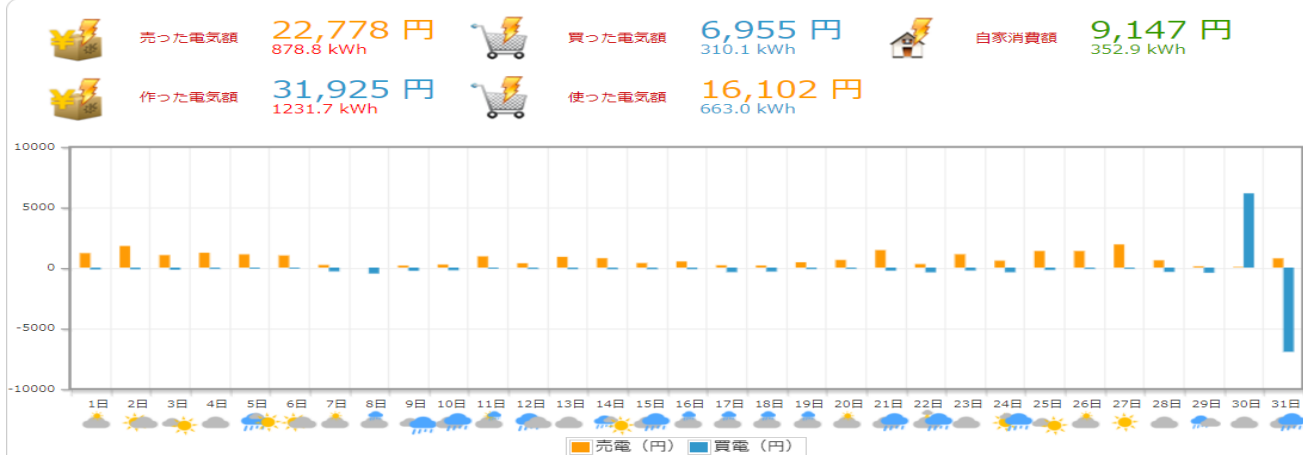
売った電気額 22,778 円 878.8 kWh

買った電気額 6,955 円 310.1 kWh

自家消費額 9,147 円 352.9 kWh

作った電気額 31,925 円 1231.7 kWh

使った電気額 16,102 円 663.0 kWh

10000
5000
0
-5000
-10000

1日 2日 3日 4日 5日 6日 7日 8日 9日 10日 11日 12日 13日 14日 15日 16日 17日 18日 19日 20日 21日 22日 23日 24日 25日 26日 27日 28日 29日 30日 31日

売電（円） 買電（円）